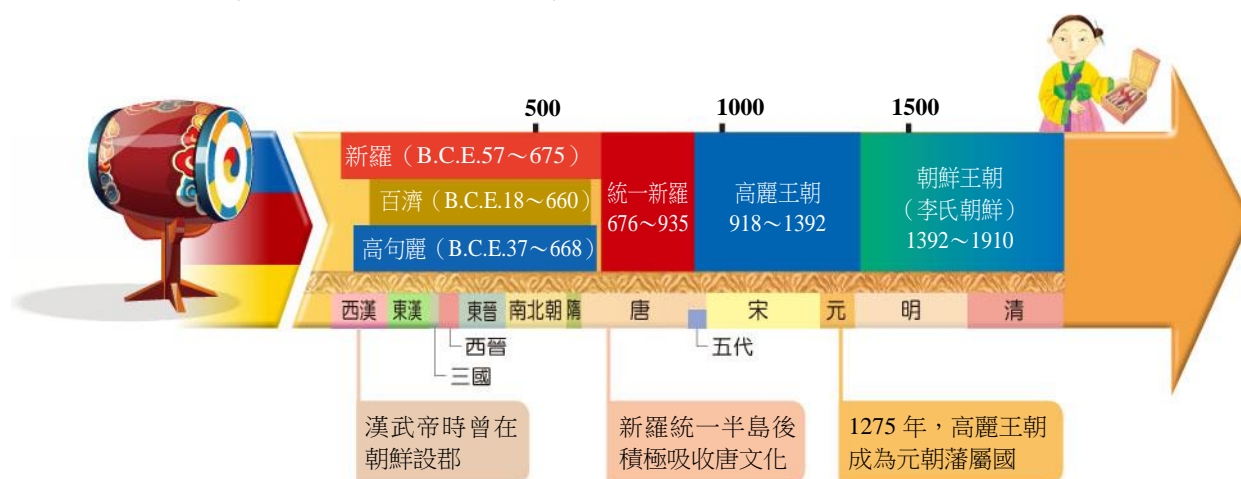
500
1000
1500

新羅（B.C.E.57～675）
百濟（B.C.E.18～660）
高句麗（B.C.E.37～668）

統一新羅
676～935

高麗王朝
918～1392

朝鮮王朝
（李氏朝鮮）
1392～1910

西漢 東漢 東晉 南北朝 隋 唐 宋 元 明 清

西晉
三國
五代

漢武帝時曾在朝鮮設郡

新羅統一半島後積極吸收唐文化

1275 年，高麗王朝成為元朝藩屬國